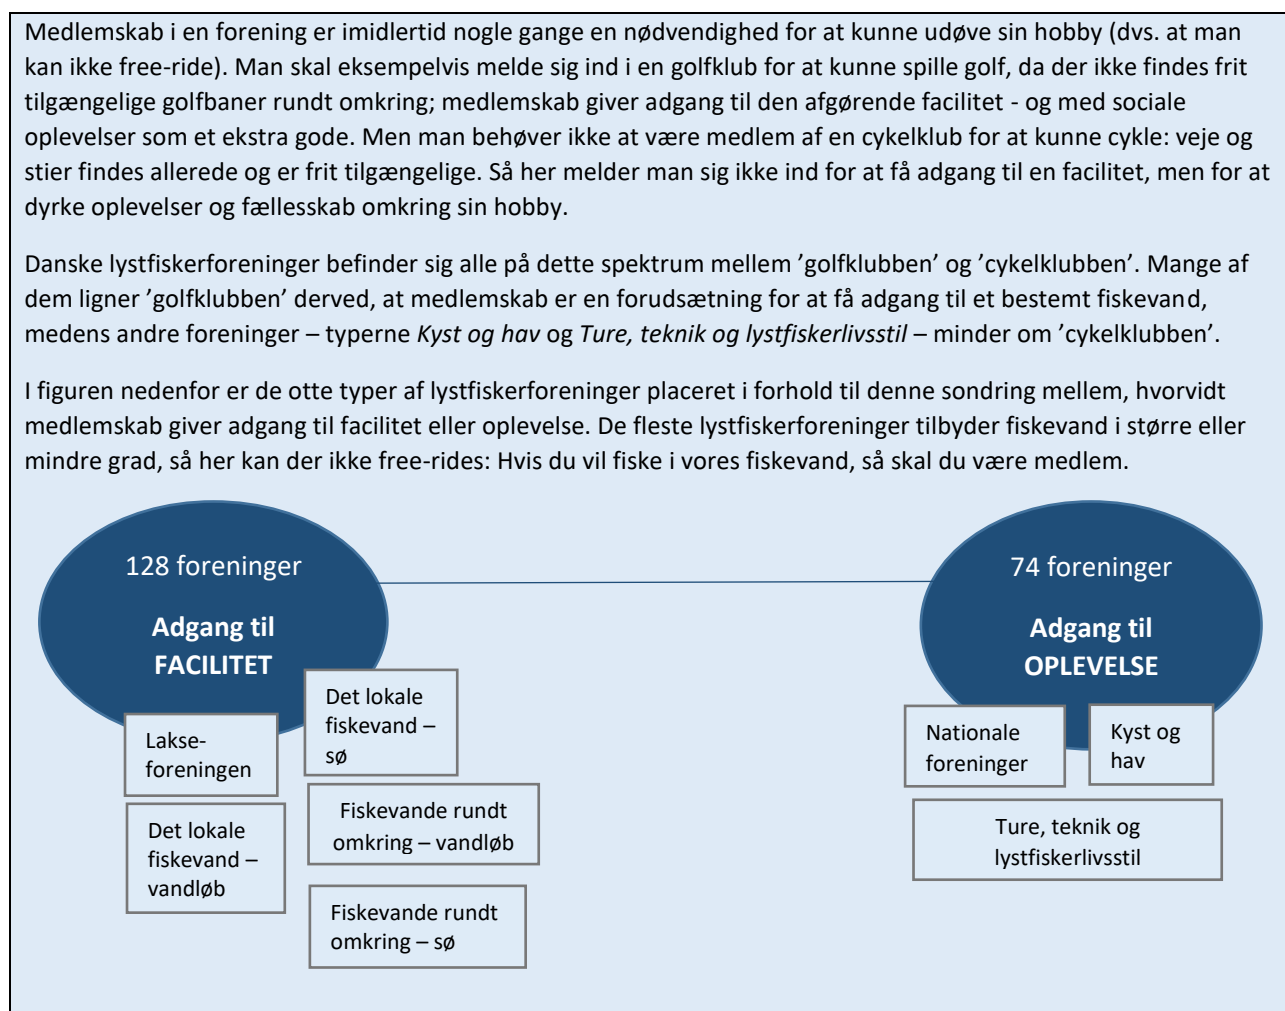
Medlemskab i en forening er imidlertid nogle gange en nødvendighed for at kunne udøve sin hobby (dvs. at man kan ikke free-ride). Man skal eksempelvis melde sig ind i en golfklub for at kunne spille golf, da der ikke findes frit tilgængelige golfbaner rundt omkring; medlemskab giver adgang til den afgørende facilitet - og med sociale oplevelser som et ekstra gode. Men man behøver ikke at være medlem af en cykelklub for at kunne cykle: veje og stier findes allerede og er frit tilgængelige. Så her melder man sig ikke ind for at få adgang til en facilitet, men for at dyrke oplevelser og fællesskab omkring sin hobby.

Danske lystfiskerforeninger befinder sig alle på dette spektrum mellem 'golfklubben' og 'cykelklubben'. Mange af dem ligner 'golfklubben' derved, at medlemskab er en forudsætning for at få adgang til et bestemt fiskevand, medens andre foreninger – typerne *Kyst og hav* og *Ture, teknik og lystfiskerlivsstil* – minder om 'cykelklubben'.

I figuren nedenfor er de otte typer af lystfiskerforeninger placeret i forhold til denne sondring mellem, hvorvidt medlemskab giver adgang til facilitet eller oplevelse. De fleste lystfiskerforeninger tilbyder fiskevand i større eller mindre grad, så her kan der ikke free-rides: Hvis du vil fiske i vores fiskevand, så skal du være medlem.

128 foreninger

Adgang til FACILITET

Lakse-foreningen

Det lokale fiskevand – sø

Det lokale fiskevand – vandløb

Fiskevande rundt omkring – vandløb

Fiskevande rundt omkring – sø

74 foreninger

Adgang til OPLEVELSE

Nationale foreninger

Kyst og hav

Ture, teknik og lystfiskerlivsstil